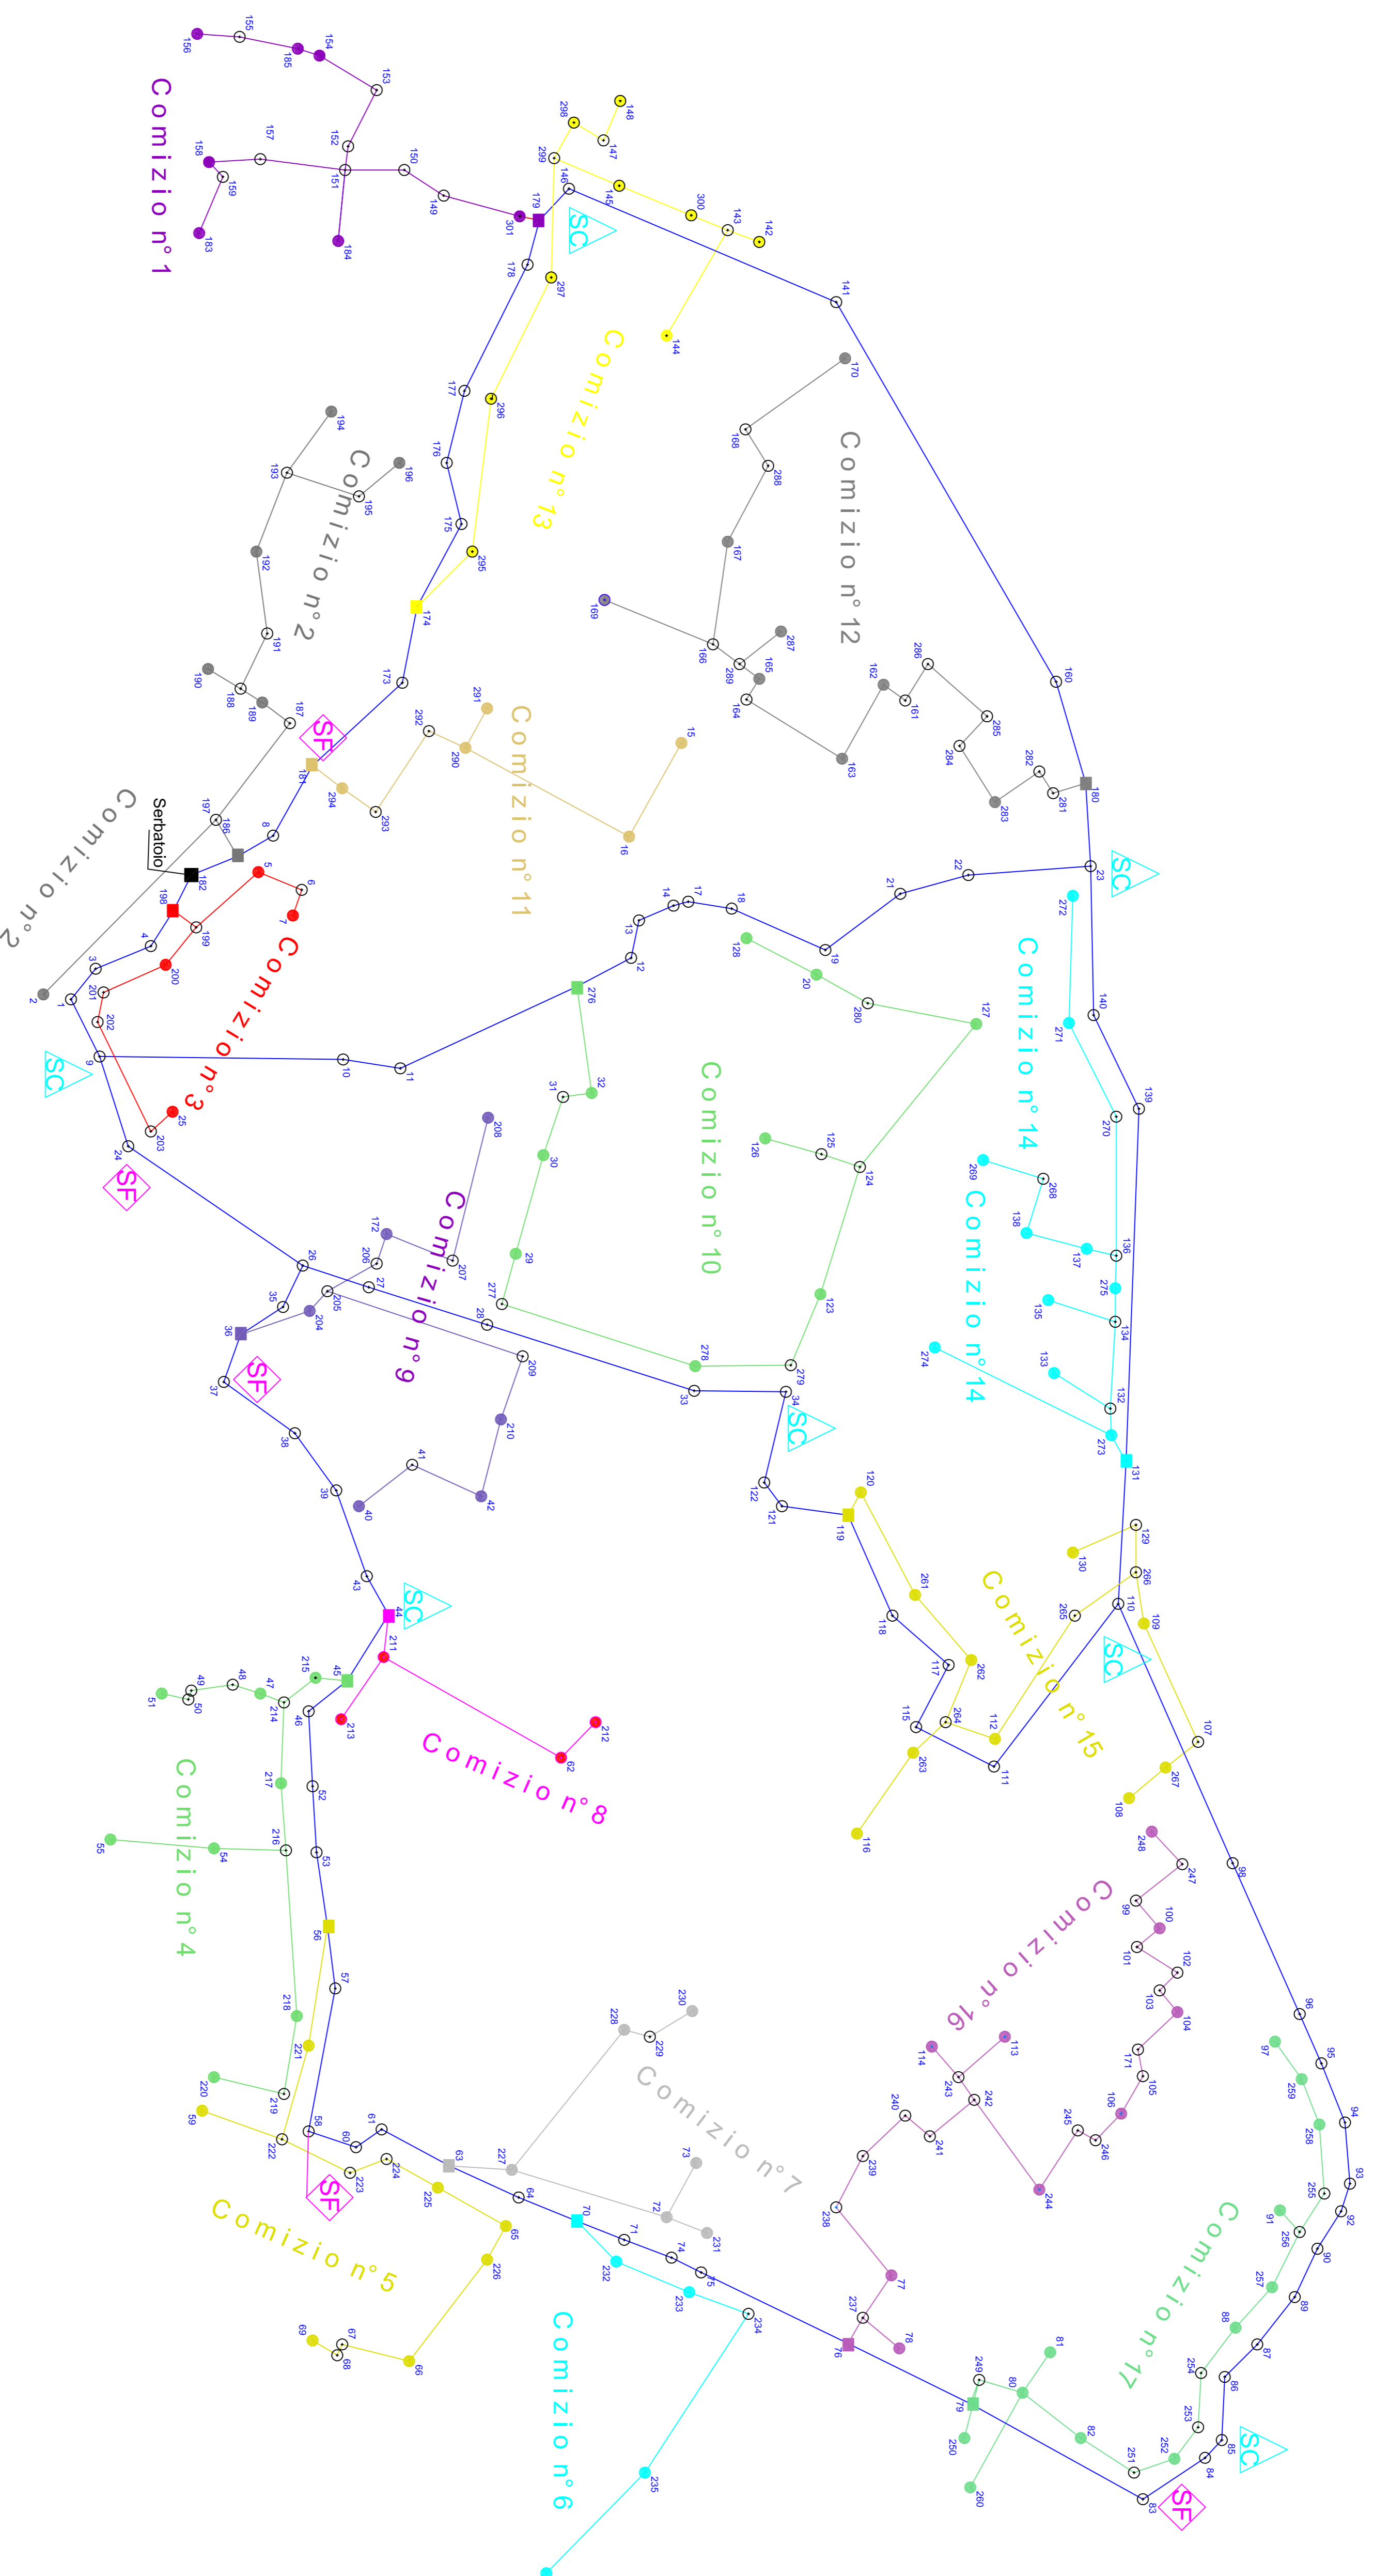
Comizio n°1
Comizio n°2
Comizio n°2
Comizio n°3
Comizio n°4
Comizio n°5
Comizio n°6
Comizio n°7
Comizio n°8
Comizio n°9
Comizio n°10
Comizio n°11
Comizio n°12
Comizio n°13
Comizio n°14
Comizio n°14
Comizio n°15
Comizio n°16
Comizio n°17
Serbatoio
SC
SC
SC
SC
SC
SC
SC
SC
SF
SF
SF
SF
SF
156 155 185 154 153 157 152 158 159 151 150 183 184 149 301 179 146 299 298 147 148 145 300 143 142 178 297 141 144 177 296 170 176 168 288 175 295 167 174 169 166 287 173 289 165 164 163 162 161 286 285 284 283 282 281 180 194 193 196 195 192 191 190 188 189 187 181 294 293 292 291 290 16 15 197 186 8 182 198 4 199 200 5 6 7 3 201 202 2 1 9 10 11 12 13 14 17 18 19 20 21 22 23 128 280 127 276 32 31 30 29 277 278 279 24 25 203 26 35 36 37 38 39 40 41 42 43 44 211 212 62 213 45 215 46 47 48 49 50 51 214 217 216 54 55 52 53 56 57 218 221 219 220 59 222 58 60 61 223 224 225 63 227 228 229 230 64 65 226 66 67 68 69 70 71 72 73 74 75 231 232 233 234 235 76 77 78 237 238 239 240 241 242 243 114 113 244 245 246 106 105 171 104 103 102 101 100 99 247 248 98 96 95 94 93 92 90 89 87 86 85 84 83 97 259 258 255 256 91 257 88 254 253 252 251 82 81 80 249 79 250 260 208 207 172 206 27 205 204 28 209 210 33 34 122 121 119 120 261 118 117 262 115 264 263 116 112 111 110 265 266 129 130 109 107 267 108 126 125 124 123 272 271 140 139 270 269 268 138 137 136 275 135 134 133 132 274 273 131 160